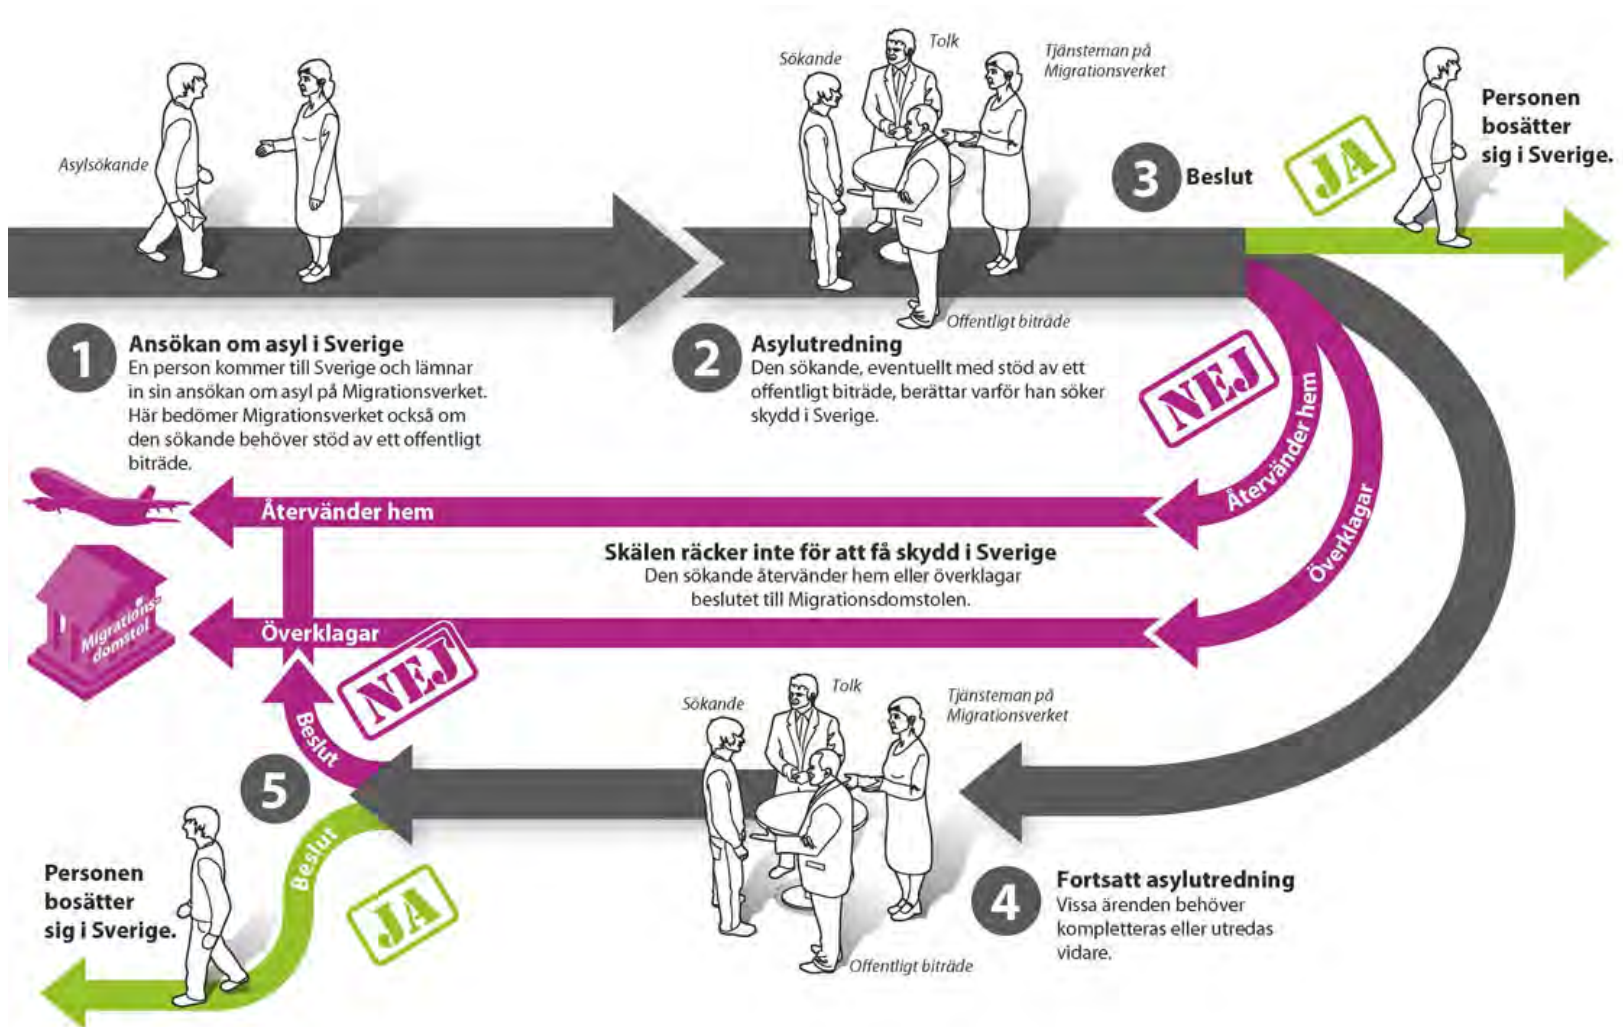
Asylsökande

Sökande

Tolk

Tjänsteman på Migrationsverket

Offentligt biträde

3 Beslut

JA

Personen bosätter sig i Sverige.

1 Ansökan om asyl i Sverige
En person kommer till Sverige och lämnar in sin ansökan om asyl på Migrationsverket. Här bedömer Migrationsverket också om den sökande behöver stöd av ett offentligt biträde.

2 Asylutredning
Den sökande, eventuellt med stöd av ett offentligt biträde, berättar varför han söker skydd i Sverige.

NEJ

Återvänder hem

Överklagar

Återvänder hem

Skälen räcker inte för att få skydd i Sverige
Den sökande återvänder hem eller överklagar beslutet till Migrationsdomstolen.

Migrationsdomstol

Överklagar

NEJ

Beslut

5

Sökande

Tolk

Tjänsteman på Migrationsverket

Offentligt biträde

Beslut

JA

Personen bosätter sig i Sverige.

4 Fortsatt asylutredning
Vissa ärenden behöver kompletteras eller utredas vidare.